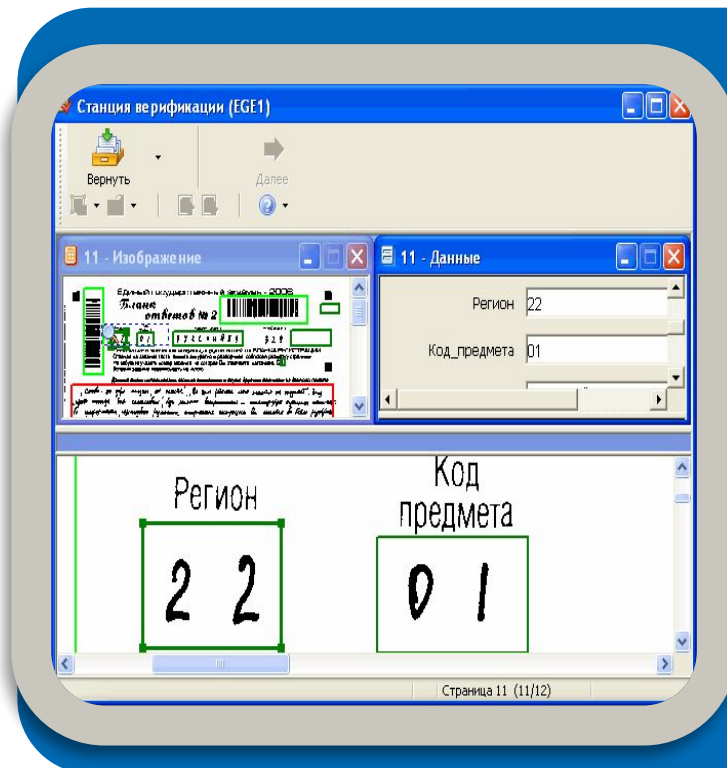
Станция верификации (EGE1)

Вернуть

Далее

11 - Изображение

Единый государственный экзамен - 2006

Бланк ответов № 2

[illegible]

11 - Данные

Регион 22

Код_предмета 01

Регион

Код предмета

2 2

0 1

Страница 11 (11/12)